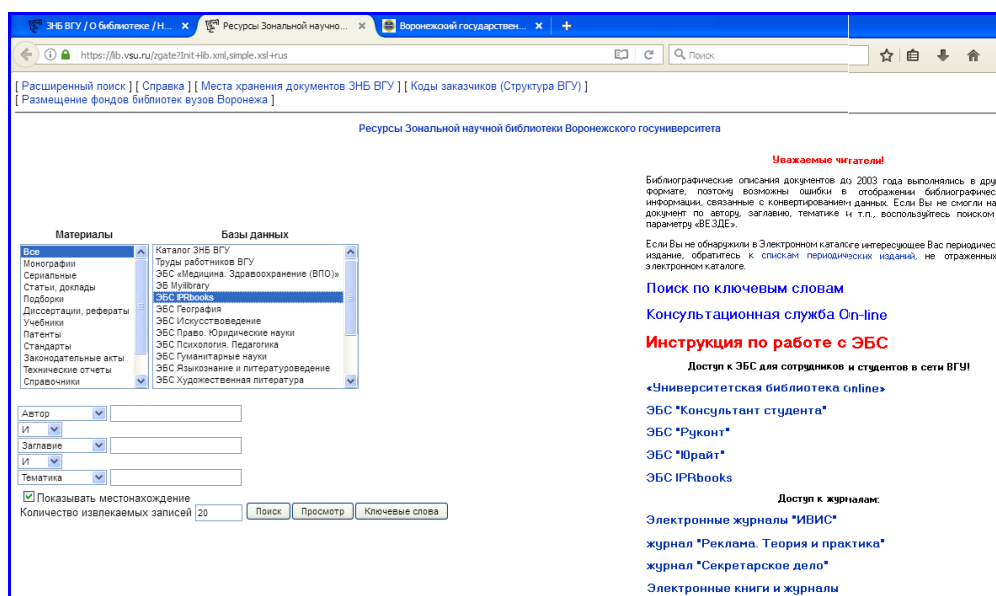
ЗНБ ВГУ / О библиотеке / Н... × Ресурсы Зональной научно... × Воронежский государствен... × +

https://lib.vsu.ru/zgate?Init+lib.xml,simple.xsl+rus

Поиск

[ Расширенный поиск ] [ Справка ] [ Места хранения документов ЗНБ ВГУ ] [ Коды заказчиков (Структура ВГУ) ]
[ Размещение фондов библиотек вузов Воронежа ]

Ресурсы Зональной научной библиотеки Воронежского госуниверситета

Уважаемые читатели!

Библиографические описания документов до 2003 года выполнялись в дру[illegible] формате, поэтому возможны ошибки в отображении библиографичес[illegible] информации, связанные с конвертированием данных. Если Вы не смогли на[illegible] документ по автору, заглавию, тематике и т.п., воспользуйтесь поиском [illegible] параметру «ВЕЗДЕ».

Если Вы не обнаружили в Электронном каталоге интересующее Вас периодичес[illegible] издание, обратитесь к спискам периодических изданий, не отраженны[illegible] электронном каталоге.

Поиск по ключевым словам

Консультационная служба On-line

Инструкция по работе с ЭБС

Доступ к ЭБС для сотрудников и студентов в сети ВГУ!

«Университетская библиотека online»

ЭБС "Консультант студента"

ЭБС "Руконт"

ЭБС "Юрайт"

ЭБС IPRbooks

Доступ к журналам:

Электронные журналы "ИВИС"

журнал "Реклама. Теория и практика"

журнал "Секретарское дело"

Электронные книги и журналы

Материалы

Все
Монографии
Сериальные
Статьи, доклады
Подборки
Диссертации, рефераты
Учебники
Патенты
Стандарты
Законодательные акты
Технические отчеты
Справочники

Базы данных

Каталог ЗНБ ВГУ
Труды работников ВГУ
ЭБС «Медицина. Здравоохранение (ВПО)»
ЭБ Mylibrary
ЭБС IPRbooks
ЭБС География
ЭБС Искусствоведение
ЭБС Право. Юридические науки
ЭБС Психология. Педагогика
ЭБС Гуманитарные науки
ЭБС Языкознание и литературоведение
ЭБС Художественная литература

Автор
И
Заглавие
И
Тематика

Показывать местонахождение

Количество извлекаемых записей 20 Поиск Просмотр Ключевые слова